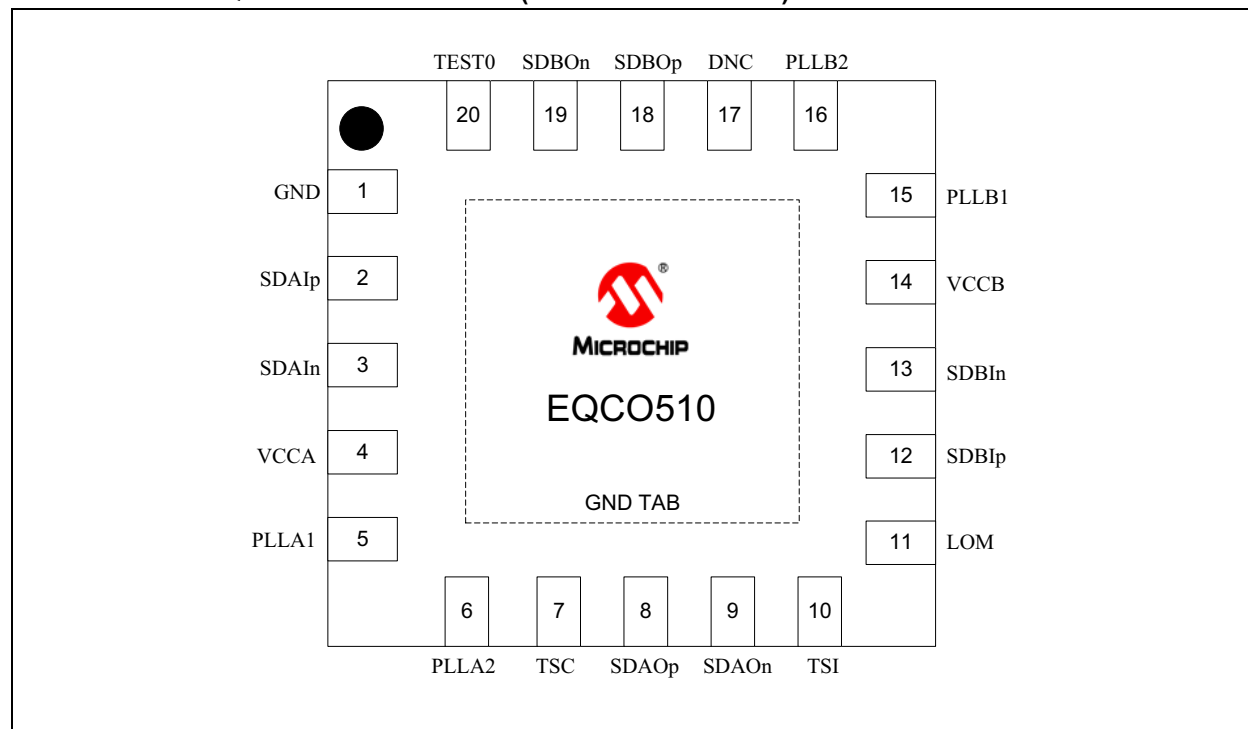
TEST0 SDBOn SDBOp DNC PLLB2

20 19 18 17 16

GND 1

SDAIp 2

SDAIn 3

VCCA 4

PLLA1 5

15 PLLB1

14 VCCB

13 SDBIn

12 SDBIp

11 LOM

®

MICROCHIP

EQCO510

GND TAB

6 7 8 9 10

PLLA2 TSC SDAOp SDAOn TSI